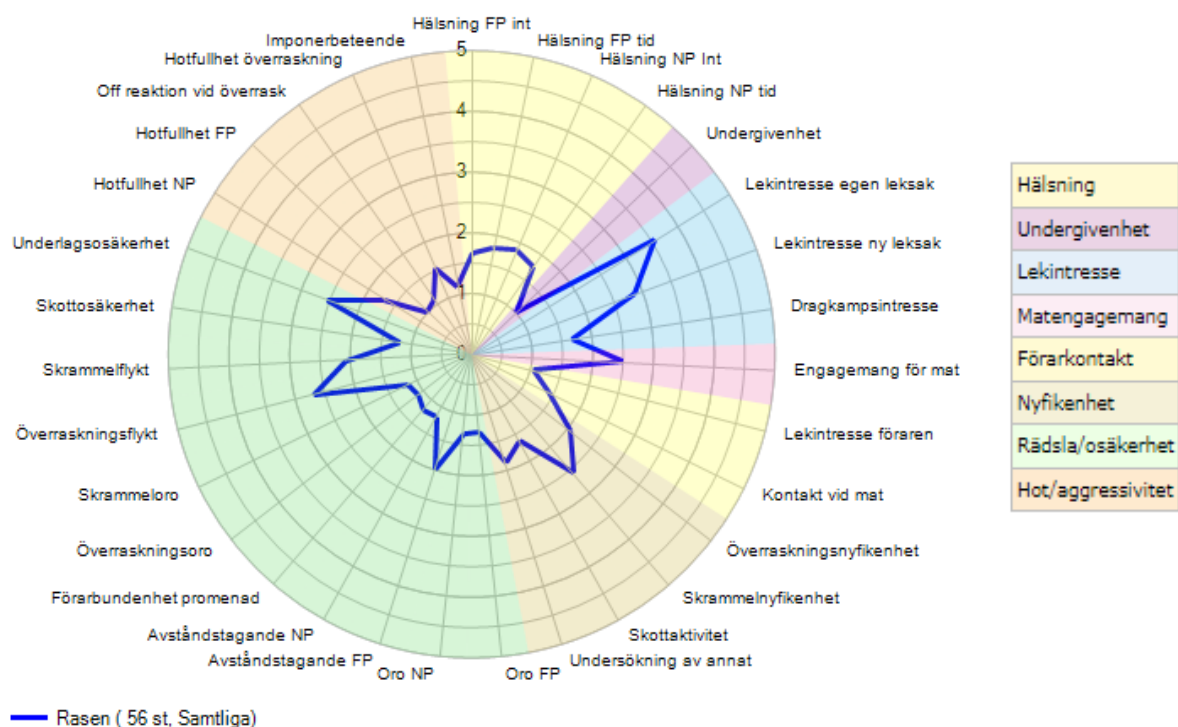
Hälsning FP int
Hälsning FP tid
Hälsning NP Int
Hälsning NP tid
Undergivenhet
Lekintresse egen leksak
Lekintresse ny leksak
Dragkampsintresse
Engagemang för mat
Lekintresse föraren
Kontakt vid mat
Överraskningsnyfikenhet
Skrammelnyfikenhet
Skottaktivitet
Undersökning av annat
Oro FP
Oro NP
Avståndstagande FP
Avståndstagande NP
Förarbundenhet promenad
Överraskningsoro
Skrammeloro
Överraskningsflykt
Skrammelflykt
Skottosäkerhet
Underlagsosäkerhet
Hotfullhet NP
Hotfullhet FP
Off reaktion vid överrask
Hotfullhet överraskning
Imponerbeteende

5
4
3
2
1
0

| Hälsning |
|---|
| Undergivenhet |
| Lekintresse |
| Matengagemang |
| Förarkontakt |
| Nyfikenhet |
| Rädsla/osäkerhet |
| Hot/aggressivitet |

Rasen ( 56 st, Samtliga)